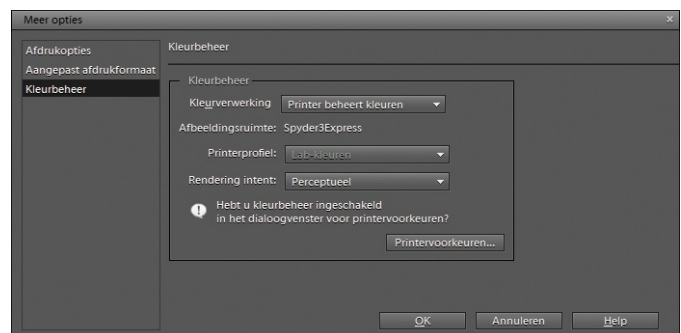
Meer opties

Afdrukopties
Aangepast afdrukformaat
Kleurbeheer

Kleurbeheer

Kleurbeheer
Kleurverwerking: Printer beheert kleuren
Afbeeldingsruimte: Spyder3Express
Printerprofiel: Lab-kleuren
Rendering intent: Perceptueel
Hebt u kleurbeheer ingeschakeld in het dialoogvenster voor printervoorkeuren?
Printervoorkeuren...

OK
Annuleren
Help